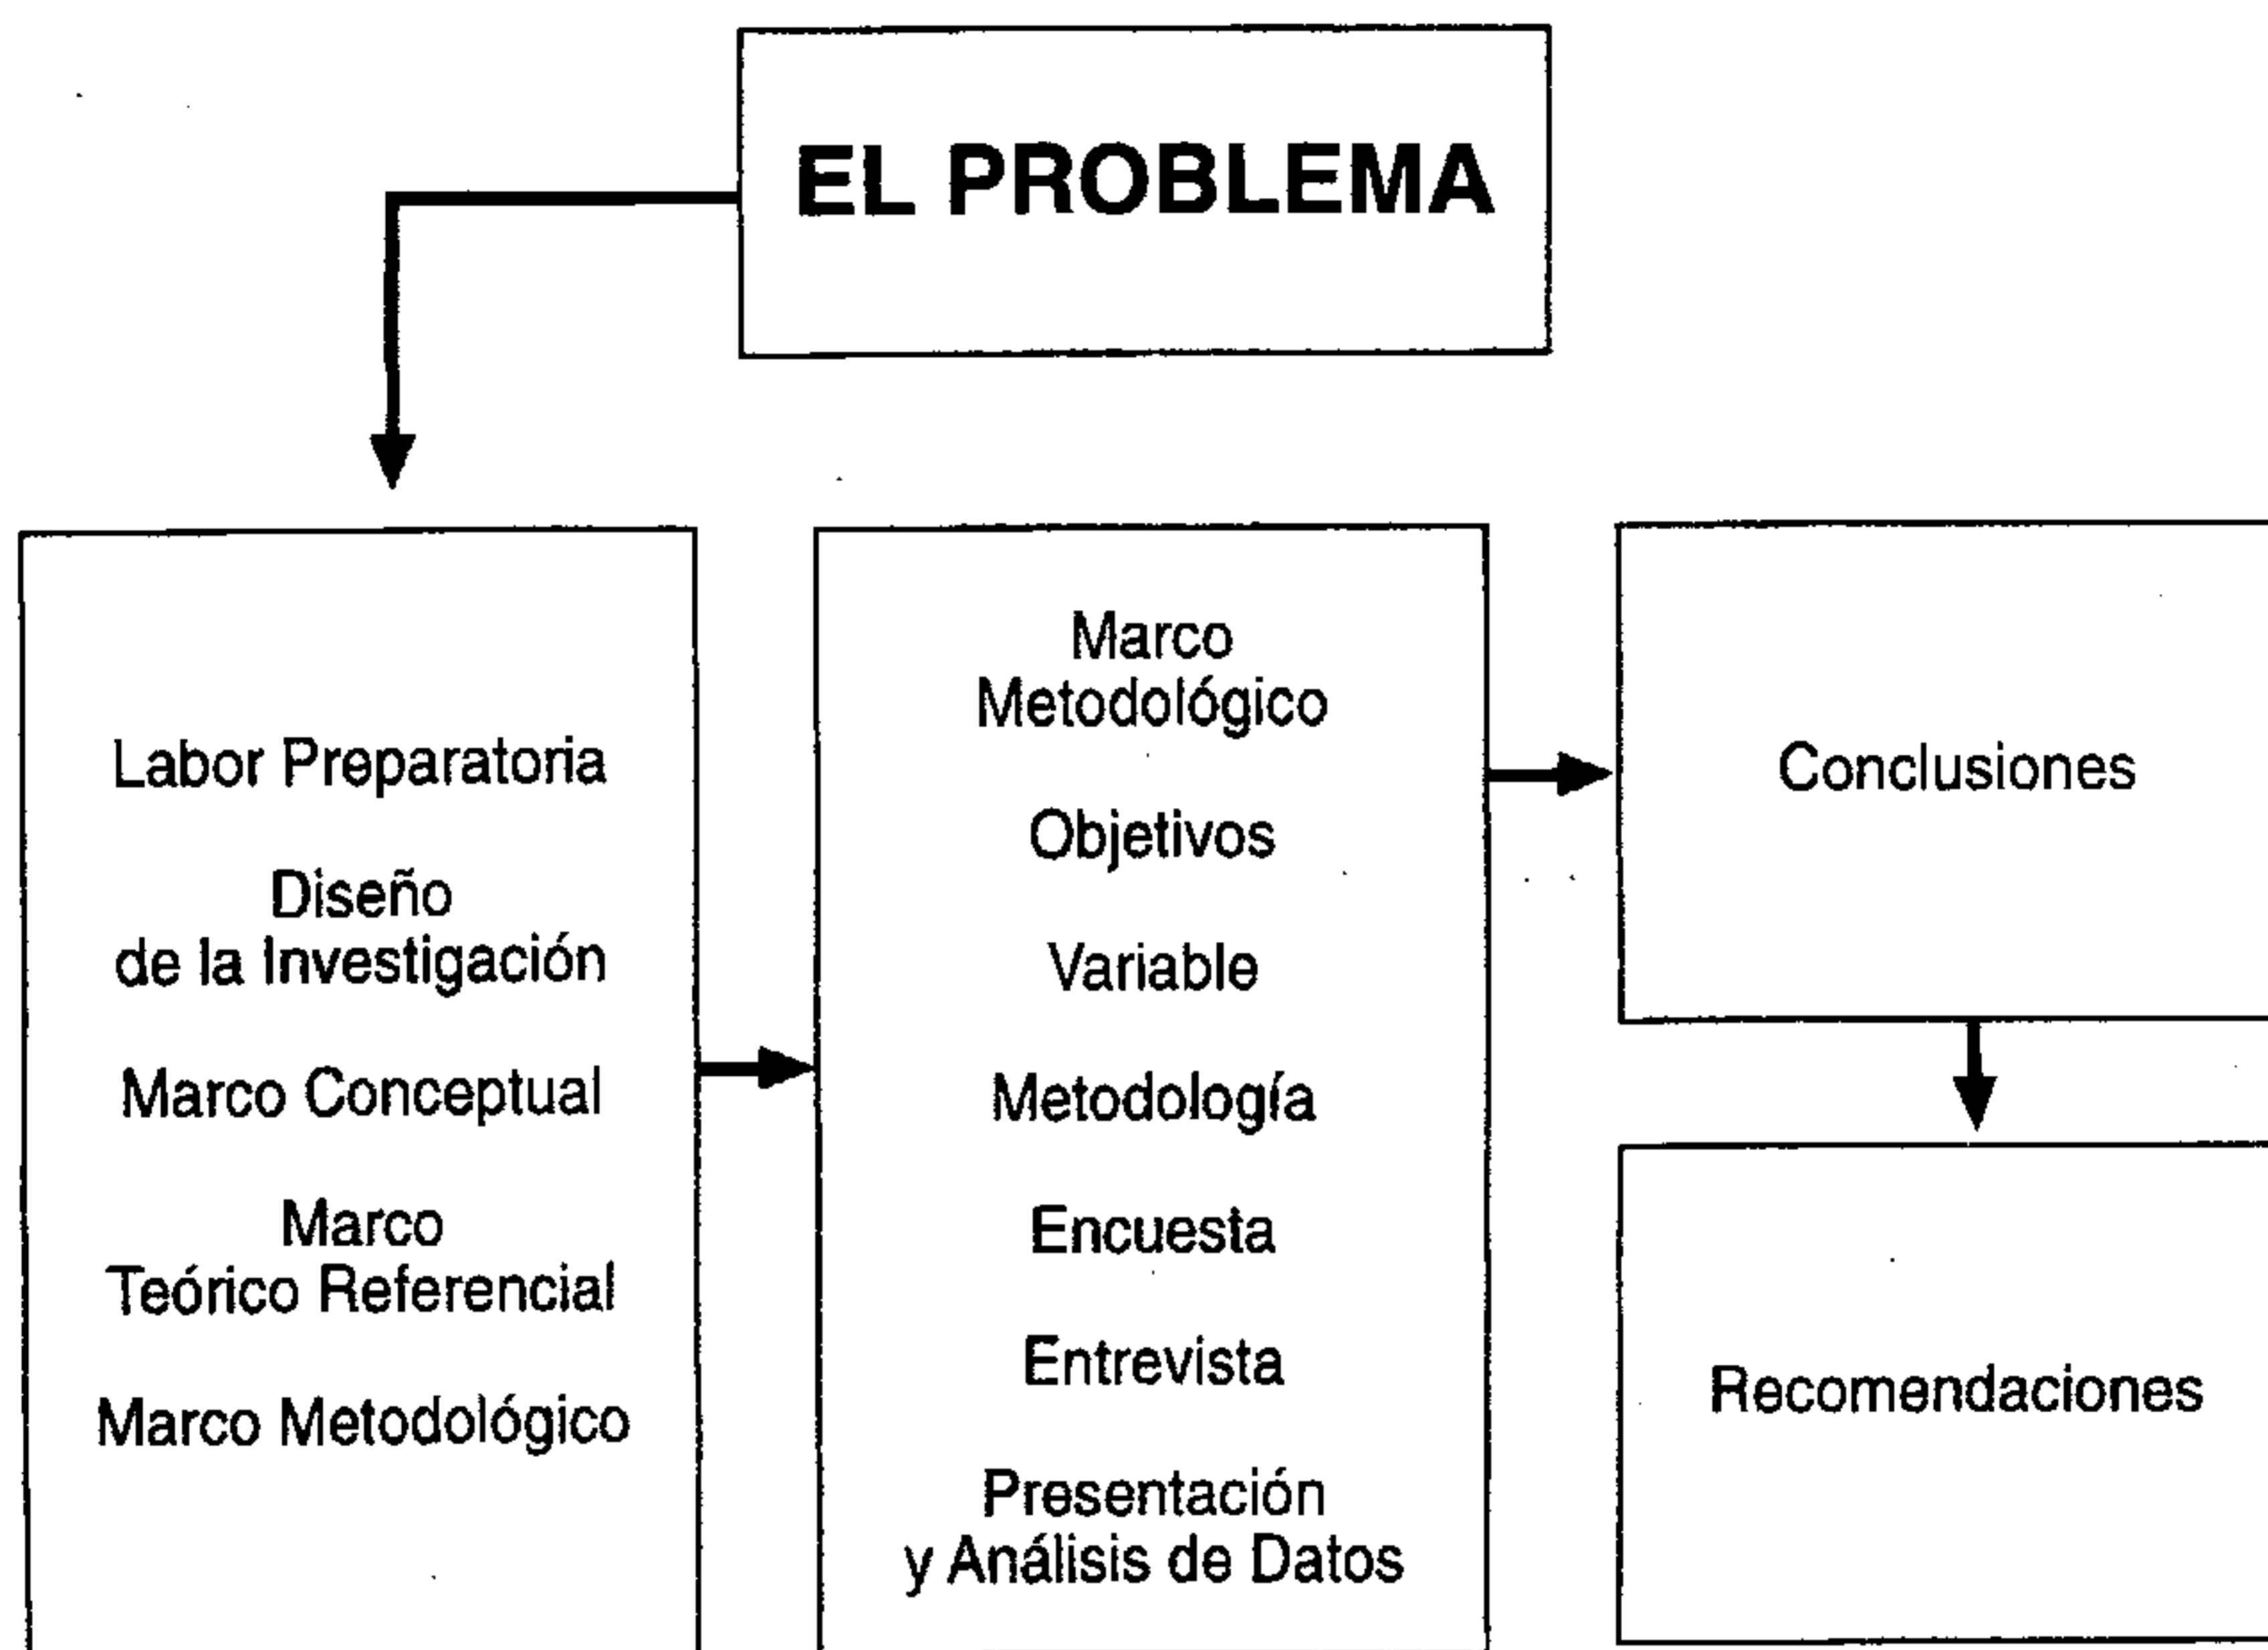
EL PROBLEMA

Labor Preparatoria

Diseño de la Investigación

Marco Conceptual

Marco Teórico Referencial

Marco Metodológico

Marco Metodológico

Objetivos

Variable

Metodología

Encuesta

Entrevista

Presentación y Análisis de Datos

Conclusiones

Recomendaciones